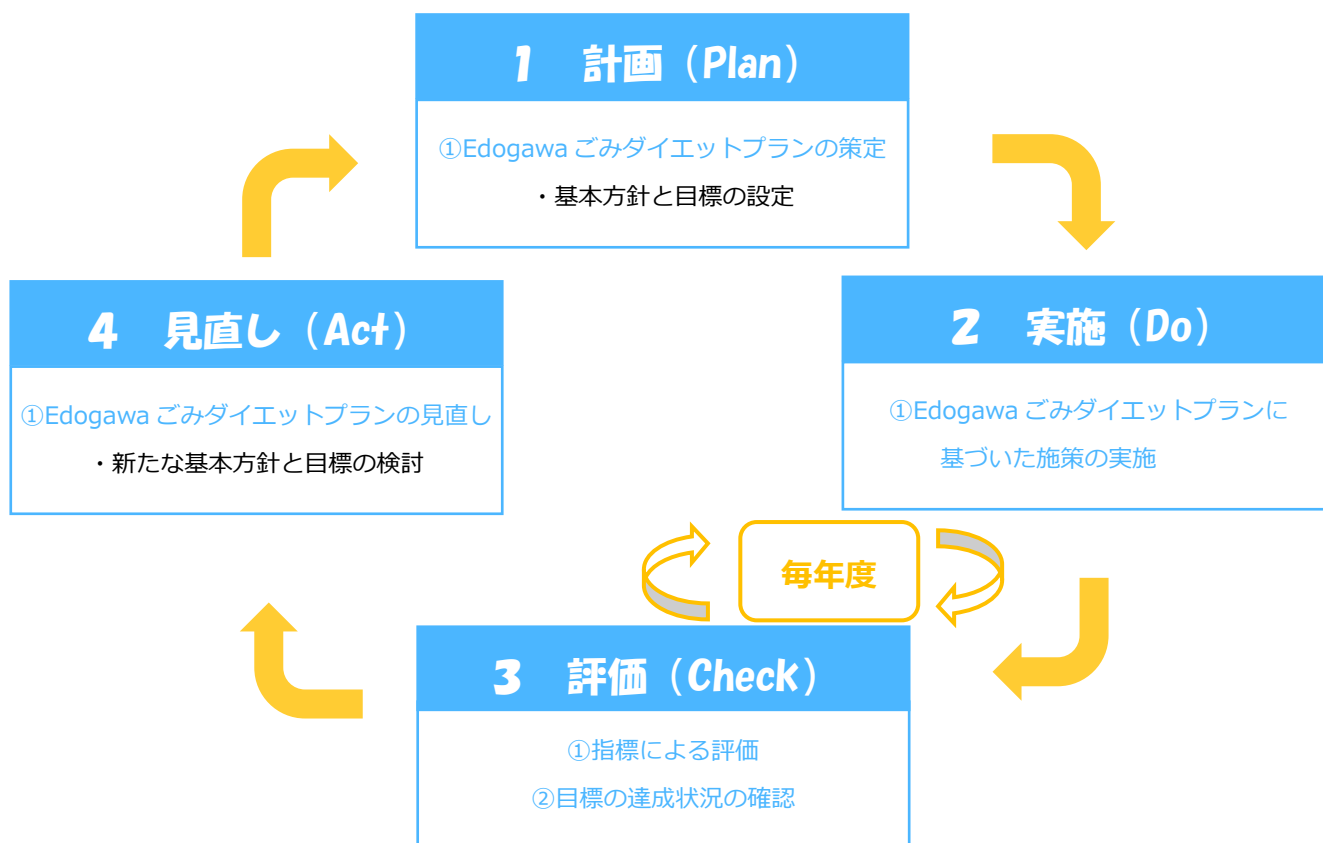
1　計画（Plan）

①Edogawa ごみダイエットプランの策定

・基本方針と目標の設定

2　実施（Do）

①Edogawa ごみダイエットプランに基づいた施策の実施

毎年度

3　評価（Check）

①指標による評価

②目標の達成状況の確認

4　見直し（Act）

①Edogawa ごみダイエットプランの見直し

・新たな基本方針と目標の検討